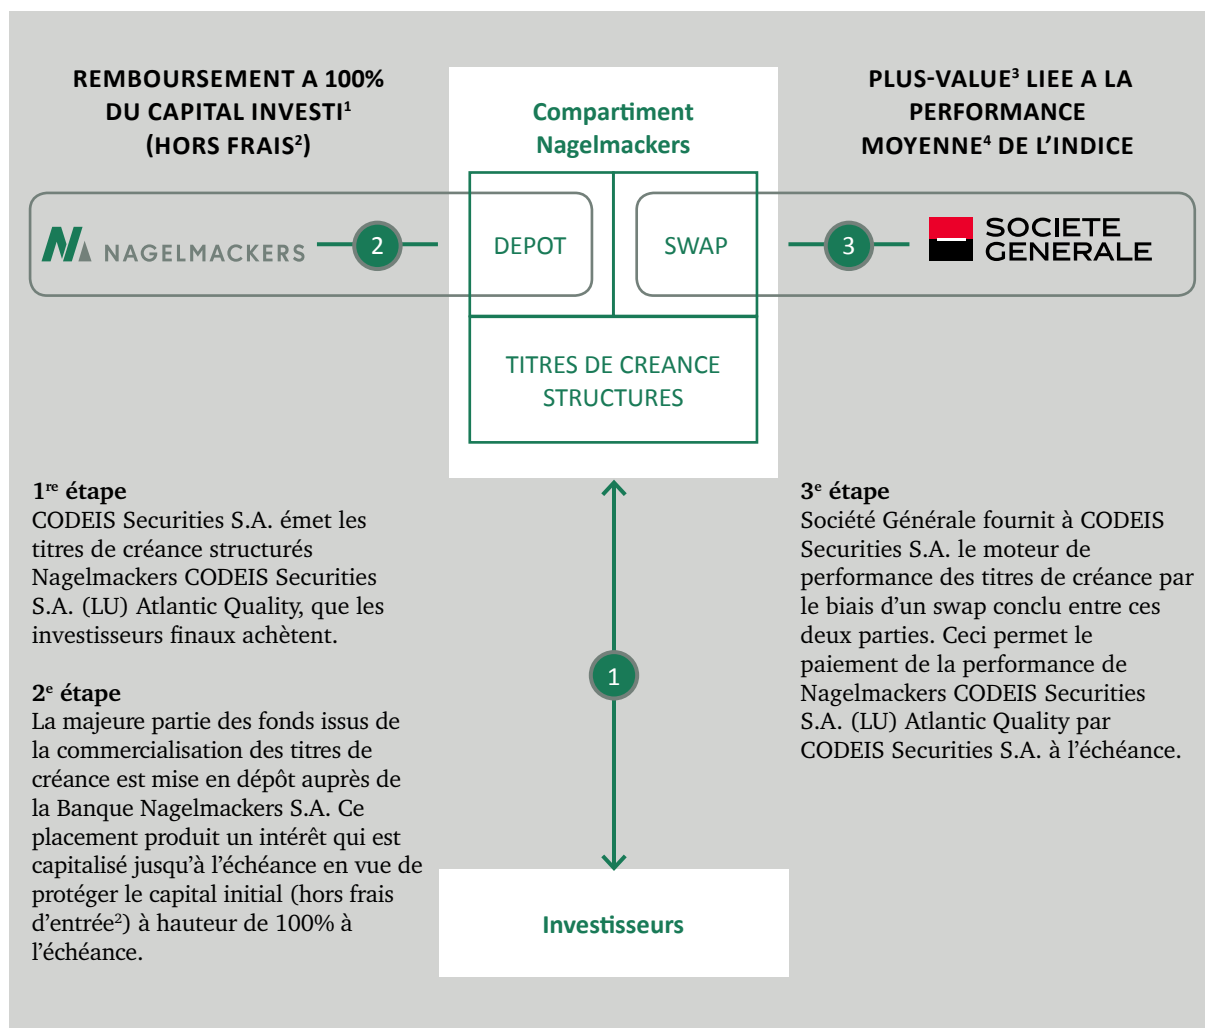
REMBOURSEMENT A 100% DU CAPITAL INVESTI$^1$ (HORS FRAIS$^2$)

Compartiment Nagelmackers

PLUS-VALUE$^3$ LIEE A LA PERFORMANCE MOYENNE$^4$ DE L'INDICE

NAGELMACKERS

2

DEPOT

SWAP

3

SOCIETE GENERALE

TITRES DE CREANCE STRUCTURES

1

1$^{re}$ étape
CODEIS Securities S.A. émet les titres de créance structurés Nagelmackers CODEIS Securities S.A. (LU) Atlantic Quality, que les investisseurs finaux achètent.

2$^e$ étape
La majeure partie des fonds issus de la commercialisation des titres de créance est mise en dépôt auprès de la Banque Nagelmackers S.A. Ce placement produit un intérêt qui est capitalisé jusqu'à l'échéance en vue de protéger le capital initial (hors frais d'entrée$^2$) à hauteur de 100% à l'échéance.

3$^e$ étape
Société Générale fournit à CODEIS Securities S.A. le moteur de performance des titres de créance par le biais d'un swap conclu entre ces deux parties. Ceci permet le paiement de la performance de Nagelmackers CODEIS Securities S.A. (LU) Atlantic Quality par CODEIS Securities S.A. à l'échéance.

Investisseurs